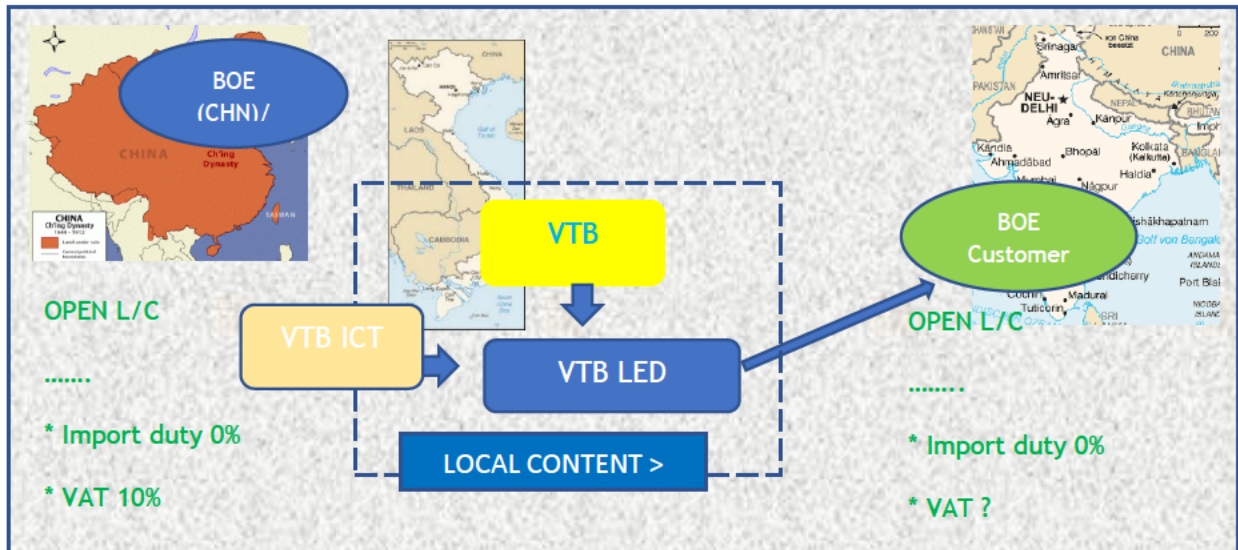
BOE (CHN)/

CHINA Ch'ing Dynasty

TAIWAN

CHINA Ch'ing Dynasty 1644 - 1912

OPEN L/C

.......

* Import duty 0%

* VAT 10%

CHINA

LAOS

THAILAND

CAMBODIA

VTB

VTB ICT

VTB LED

LOCAL CONTENT >

Srinagar

Amritsar

PAKISTAN

CHINA

NEU-DELHI

NEPAL

Agra

Kanpur

Kandla

Ahmadabad

Bhopal

Kolkata (Kalkutta)

Haldia

Mumbai

Nagpur

BOE Customer

Vishakhapatnam

Golf von Bengalen

Pondicherry

Port Blair

Cochin

Madurai

Tuticorin

SRI

OPEN L/C

........

* Import duty 0%

* VAT ?